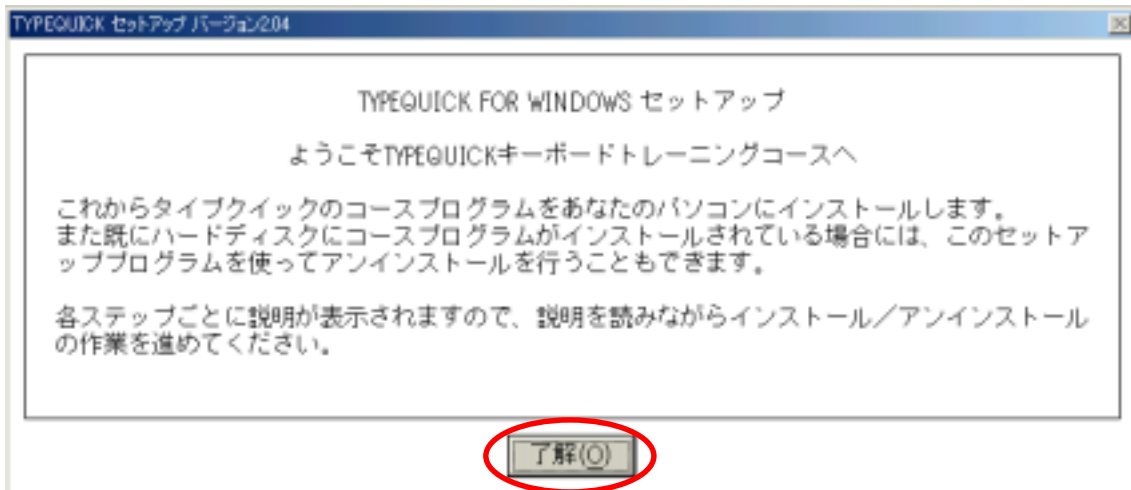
TYPEQUICK セットアップ バージョン2.04

TYPEQUICK FOR WINDOWS セットアップ

ようこそTYPEQUICKキーボードトレーニングコースへ

これからタイプクイックのコースプログラムをあなたのパソコンにインストールします。
また既にハードディスクにコースプログラムがインストールされている場合には、このセットアップブログラムを使ってアンインストールを行うこともできます。

各ステップごとに説明が表示されますので、説明を読みながらインストール／アンインストールの作業を進めてください。

了解(O)